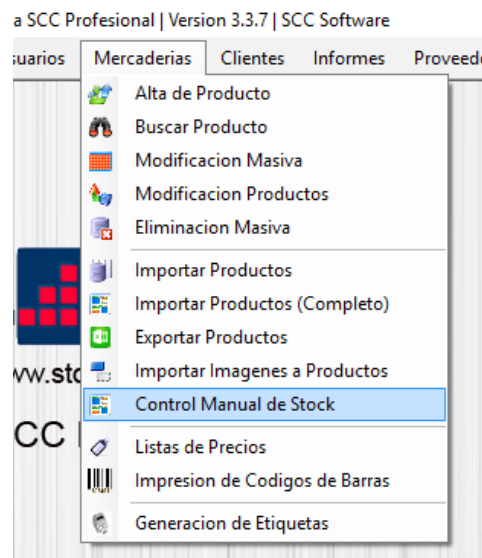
a SCC Profesional | Version 3.3.7 | SCC Software

suarios Mercaderias Clientes Informes Proveed

Alta de Producto
Buscar Producto
Modificacion Masiva
Modificacion Productos
Eliminacion Masiva
Importar Productos
Importar Productos (Completo)
Exportar Productos
Importar Imagenes a Productos
Control Manual de Stock
Listas de Precios
Impresion de Codigos de Barras
Generacion de Etiquetas

ww.sto

CC